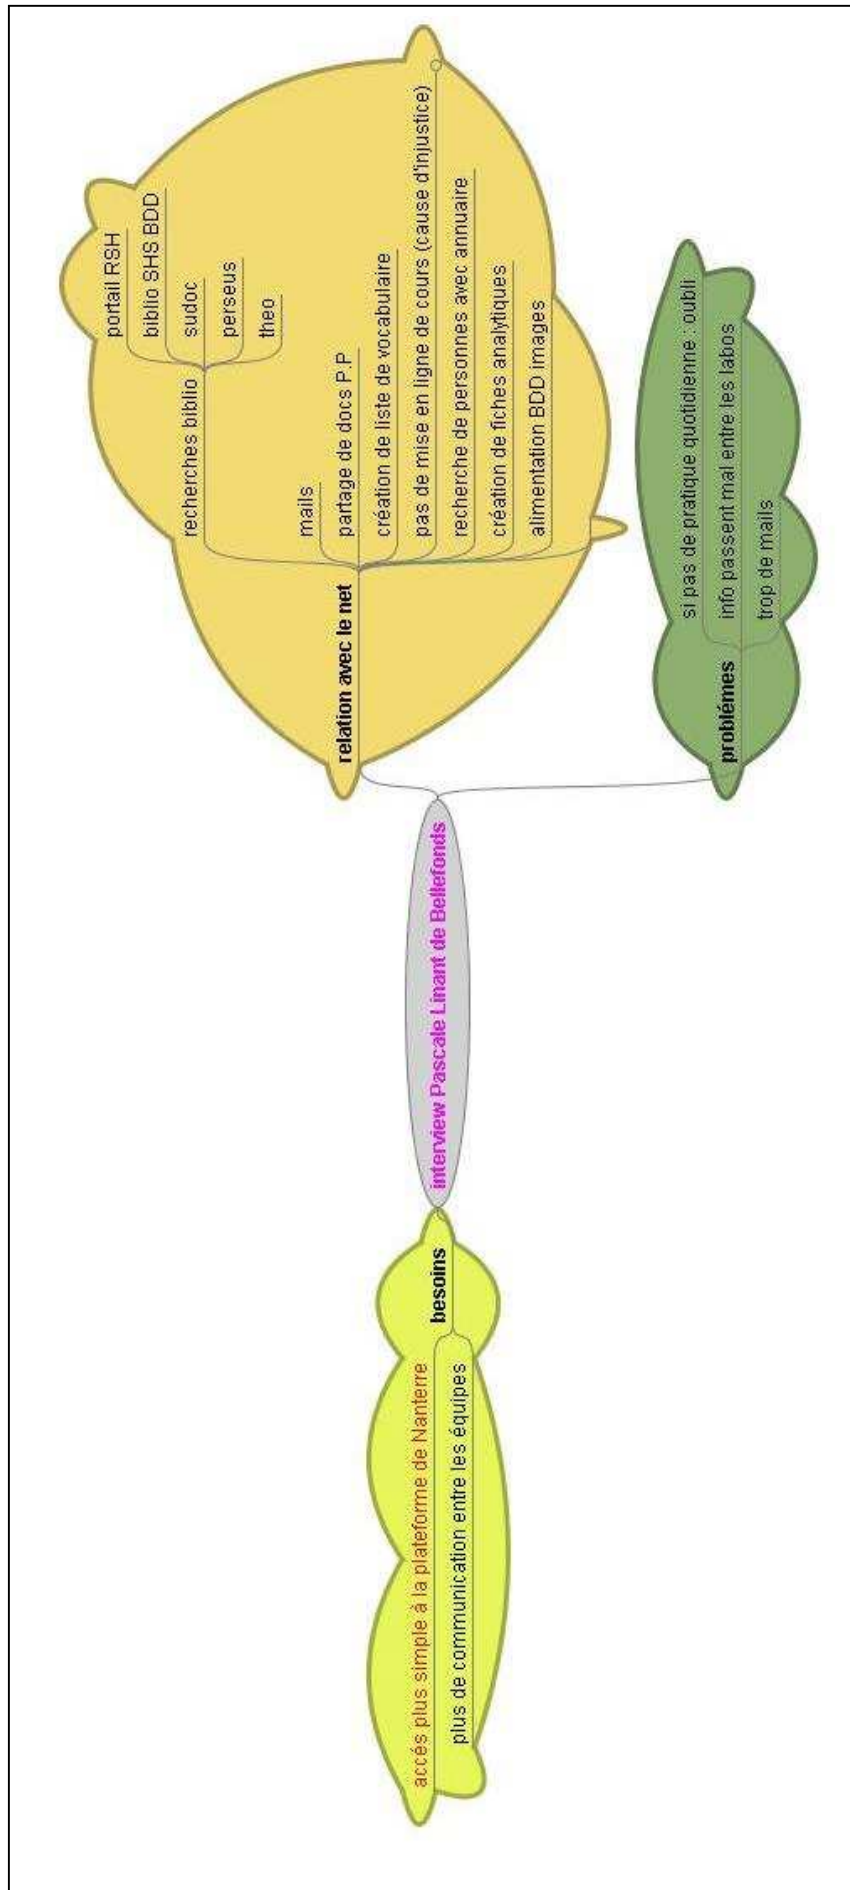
interview Pascale Linant de Bellefonds

relation avec le net
recherches biblio
portail RSH
biblio SHS BDD
sudoc
perseus
theo
mails
partage de docs P.P
création de liste de vocabulaire
pas de mise en ligne de cours (cause d'injustice)
recherche de personnes avec annuaire
création de fiches analytiques
alimentation BDD images

problémes
si pas de pratique quotidienne : oubli
info passent mal entre les labos
trop de mails

besoins
accés plus simple à la plateforme de Nanterre
plus de communication entre les équipes